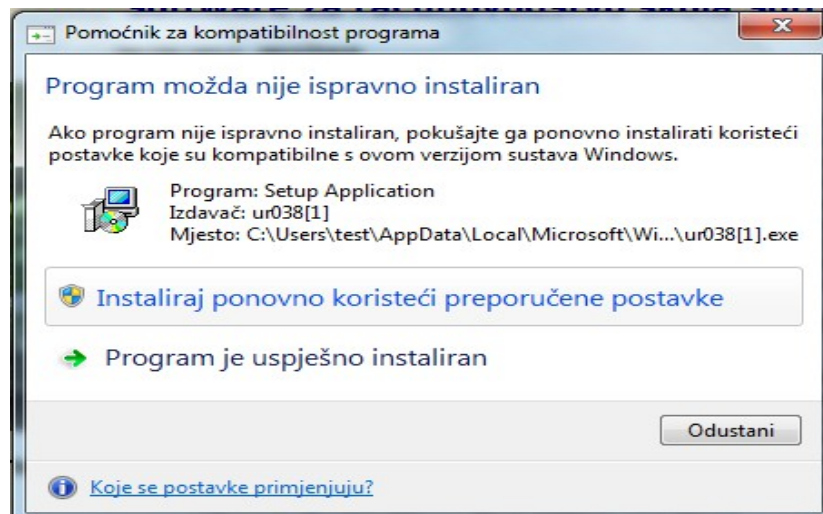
Pomoćnik za kompatibilnost programa

Program možda nije ispravno instaliran

Ako program nije ispravno instaliran, pokušajte ga ponovno instalirati koristeći postavke koje su kompatibilne s ovom verzijom sustava Windows.

Program: Setup Application
Izdavač: ur038[1]
Mjesto: C:\Users\test\AppData\Local\Microsoft\Wi...\ur038[1].exe

Instaliraj ponovno koristeći preporučene postavke

Program je uspješno instaliran

Odustani

Koje se postavke primjenjuju?